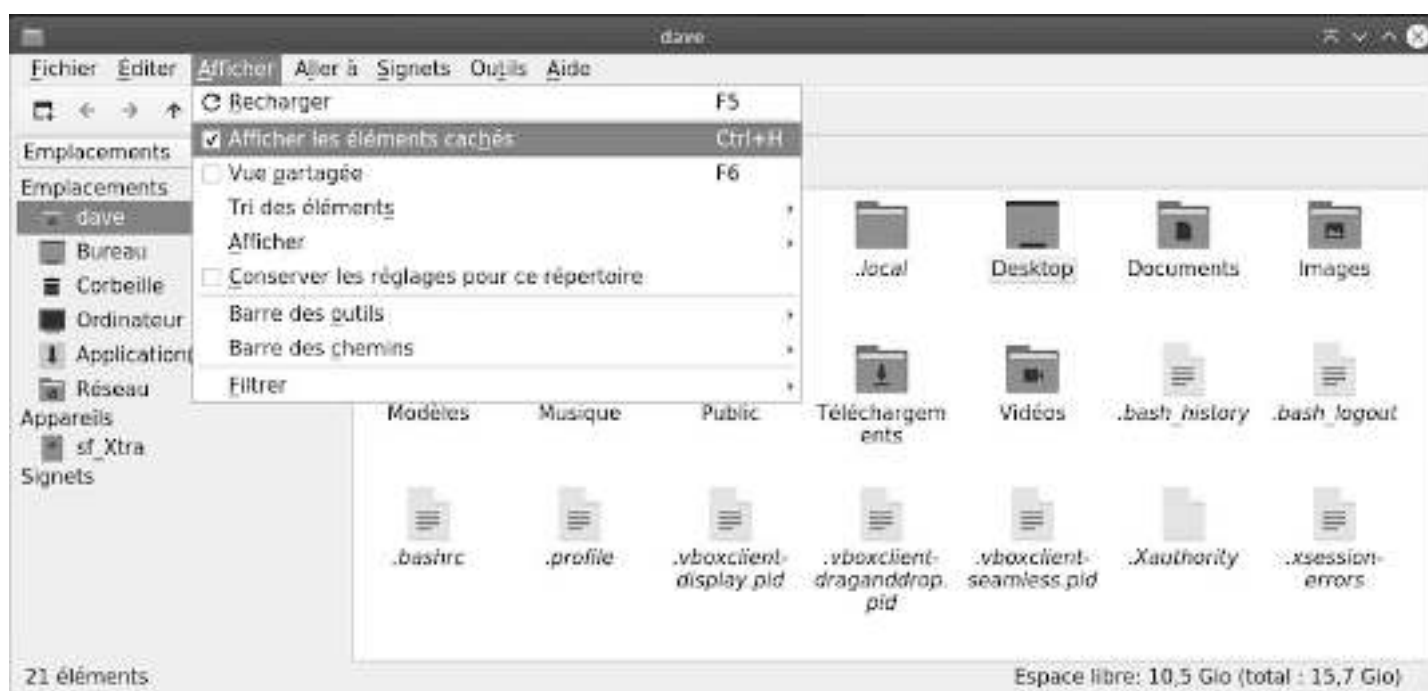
dave

Fichier Éditer Afficher Aller à Signets Outils Aide

Recharger F5
Afficher les éléments cachés Ctrl+H
Vue partagée F6
Tri des éléments
Afficher
Conserver les réglages pour ce répertoire
Barre des outils
Barre des chemins
Filtrer

Emplacements
Emplacements
dave
Bureau
Corbeille
Ordinateur
Application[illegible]
Réseau
Appareils
sf_Xtra
Signets

.local
Desktop
Documents
Images
Modèles
Musique
Public
Téléchargements
Vidéos
.bash_history
.bash_logout
.bashrc
.profile
.vboxclient-display.pid
.vboxclient-draganddrop.pid
.vboxclient-seamless.pid
.Xauthority
.xsession-errors

21 éléments
Espace libre: 10,5 Gio (total : 15,7 Gio)